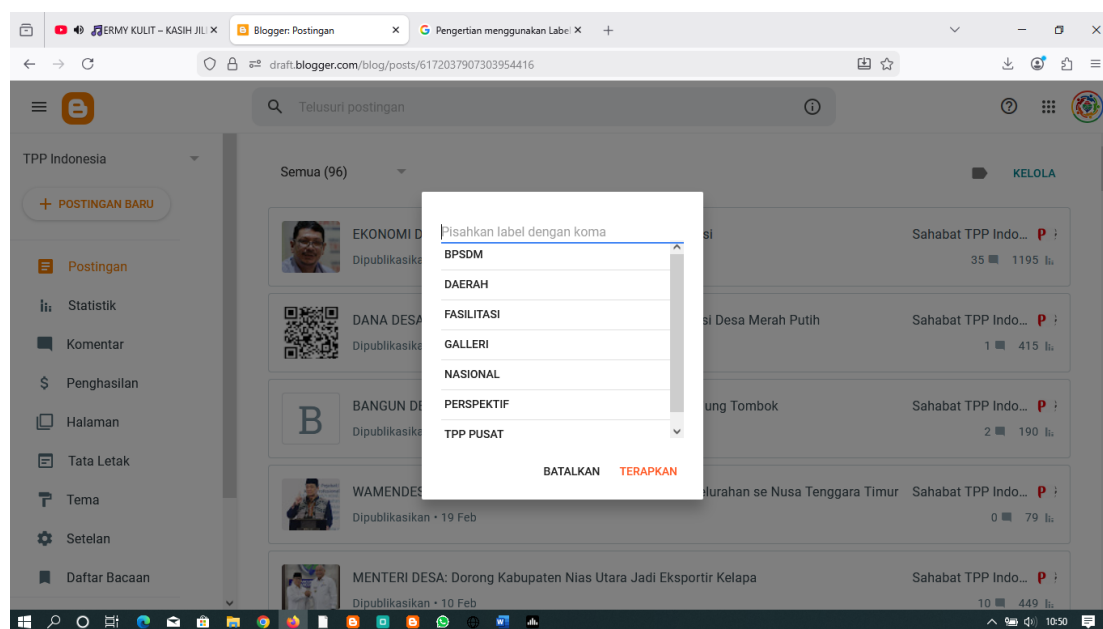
ERMY KULIT – KASIH JILI ×
Blogger: Postingan ×
Pengertian menggunakan Label ×
+
draft.blogger.com/blog/posts/6172037907303954416

Telusuri postingan

TPP Indonesia
+ POSTINGAN BARU
Postingan
Statistik
Komentar
Penghasilan
Halaman
Tata Letak
Tema
Setelan
Daftar Bacaan

Semua (96)
KELOLA

EKONOMI D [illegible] si
Dipublikasika
Sahabat TPP Indo...
35 1195

DANA DESA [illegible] si Desa Merah Putih
Dipublikasika
Sahabat TPP Indo...
1 415

BANGUN DE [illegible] ung Tombok
Dipublikasika
Sahabat TPP Indo...
2 190

WAMENDES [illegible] elurahan se Nusa Tenggara Timur
Dipublikasikan • 19 Feb
Sahabat TPP Indo...
0 79

MENTERI DESA: Dorong Kabupaten Nias Utara Jadi Eksportir Kelapa
Dipublikasikan • 10 Feb
Sahabat TPP Indo...
10 449

Pisahkan label dengan koma
BPSDM
DAERAH
FASILITASI
GALLERI
NASIONAL
PERSPEKTIF
TPP PUSAT
BATALKAN
TERAPKAN

10:50